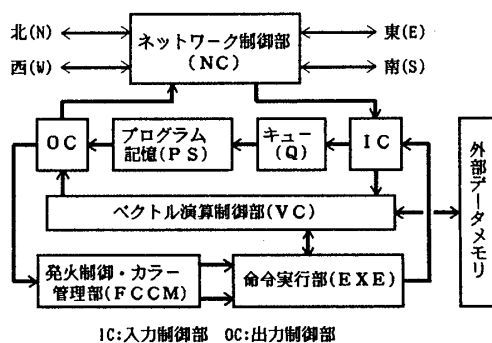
北(N)

西(W)

ネットワーク制御部
(NC)

東(E)

南(S)

OC

プログラム記憶(PS)

キュー(Q)

IC

外部データメモリ

ベクトル演算制御部(VC)

発火制御・カラー管理部(FCCM)

命令実行部(EXE)

IC:入力制御部　OC:出力制御部